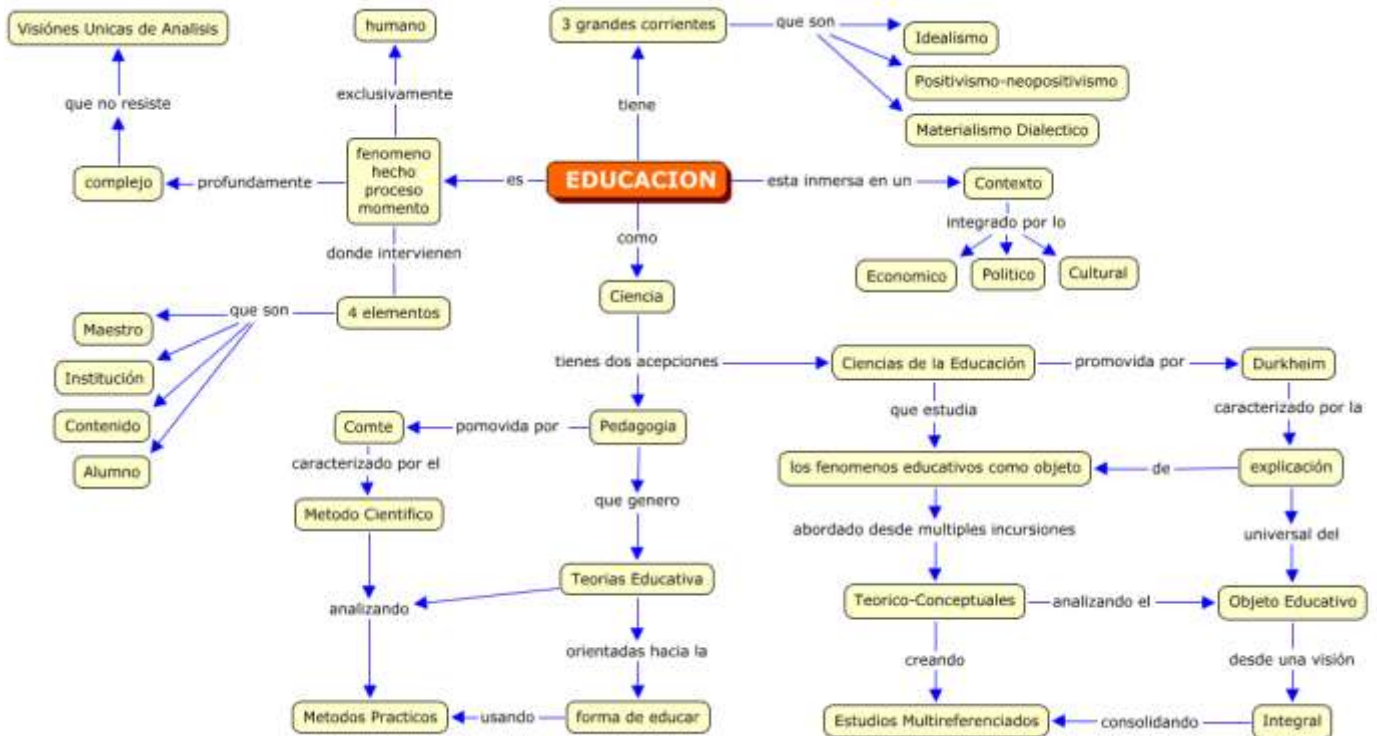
EDUCACION

tiene

3 grandes corrientes

que son

Idealismo

Positivismo-neopositivismo

Materialismo Dialectico

es

fenomeno
hecho
proceso
momento

exclusivamente

humano

profundamente

complejo

que no resiste

Visiónes Unicas de Analisis

donde intervienen

4 elementos

que son

Maestro

Institución

Contenido

Alumno

esta inmersa en un

Contexto

integrado por lo

Economico

Politico

Cultural

como

Ciencia

tienes dos acepciones

Ciencias de la Educación

promovida por

Durkheim

caracterizado por la

explicación

universal del

Objeto Educativo

desde una visión

Integral

consolidando

Estudios Multireferenciados

que estudia

los fenomenos educativos como objeto

de

abordado desde multiples incursiones

Teorico-Conceptuales

analizando el

creando

Pedagogia

pomovida por

Comte

caracterizado por el

Metodo Cientifico

analizando

Metodos Practicos

que genero

Teorias Educativa

orientadas hacia la

forma de educar

usando